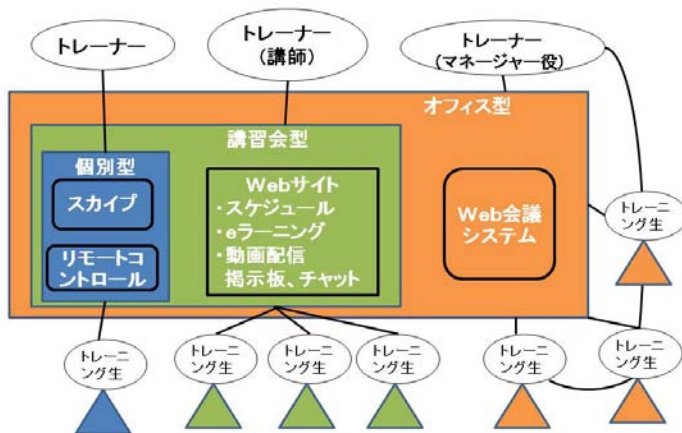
トレーナー

トレーナー
(講師)

トレーナー
(マネージャー役)

オフィス型

講習会型

個別型

スカイプ

リモートコントロール

Webサイト
・スケジュール
・eラーニング
・動画配信
掲示板、チャット

Web会議システム

トレーニング生

トレーニング生

トレーニング生

トレーニング生

トレーニング生

トレーニング生

トレーニング生